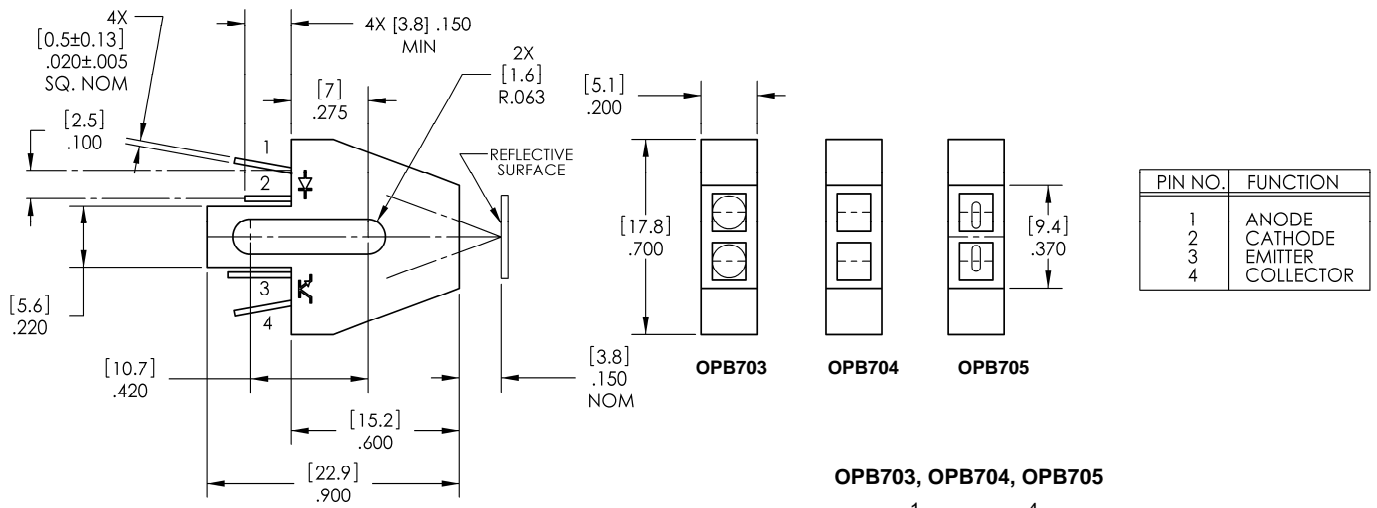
4X
[0.5±0.13]
.020±.005
SQ. NOM

4X [3.8] .150
MIN

2X
[1.6]
R.063

[7]
.275

[2.5]
.100

1
2
3
4

REFLECTIVE
SURFACE

[5.6]
.220

[10.7]
.420

[15.2]
.600

[22.9]
.900

[3.8]
.150
NOM

[5.1]
.200

[17.8]
.700

[9.4]
.370

OPB703 OPB704 OPB705

| PIN NO. | FUNCTION |
|---|---|
| 1 | ANODE |
| 2 | CATHODE |
| 3 | EMITTER |
| 4 | COLLECTOR |

OPB703, OPB704, OPB705

1 4